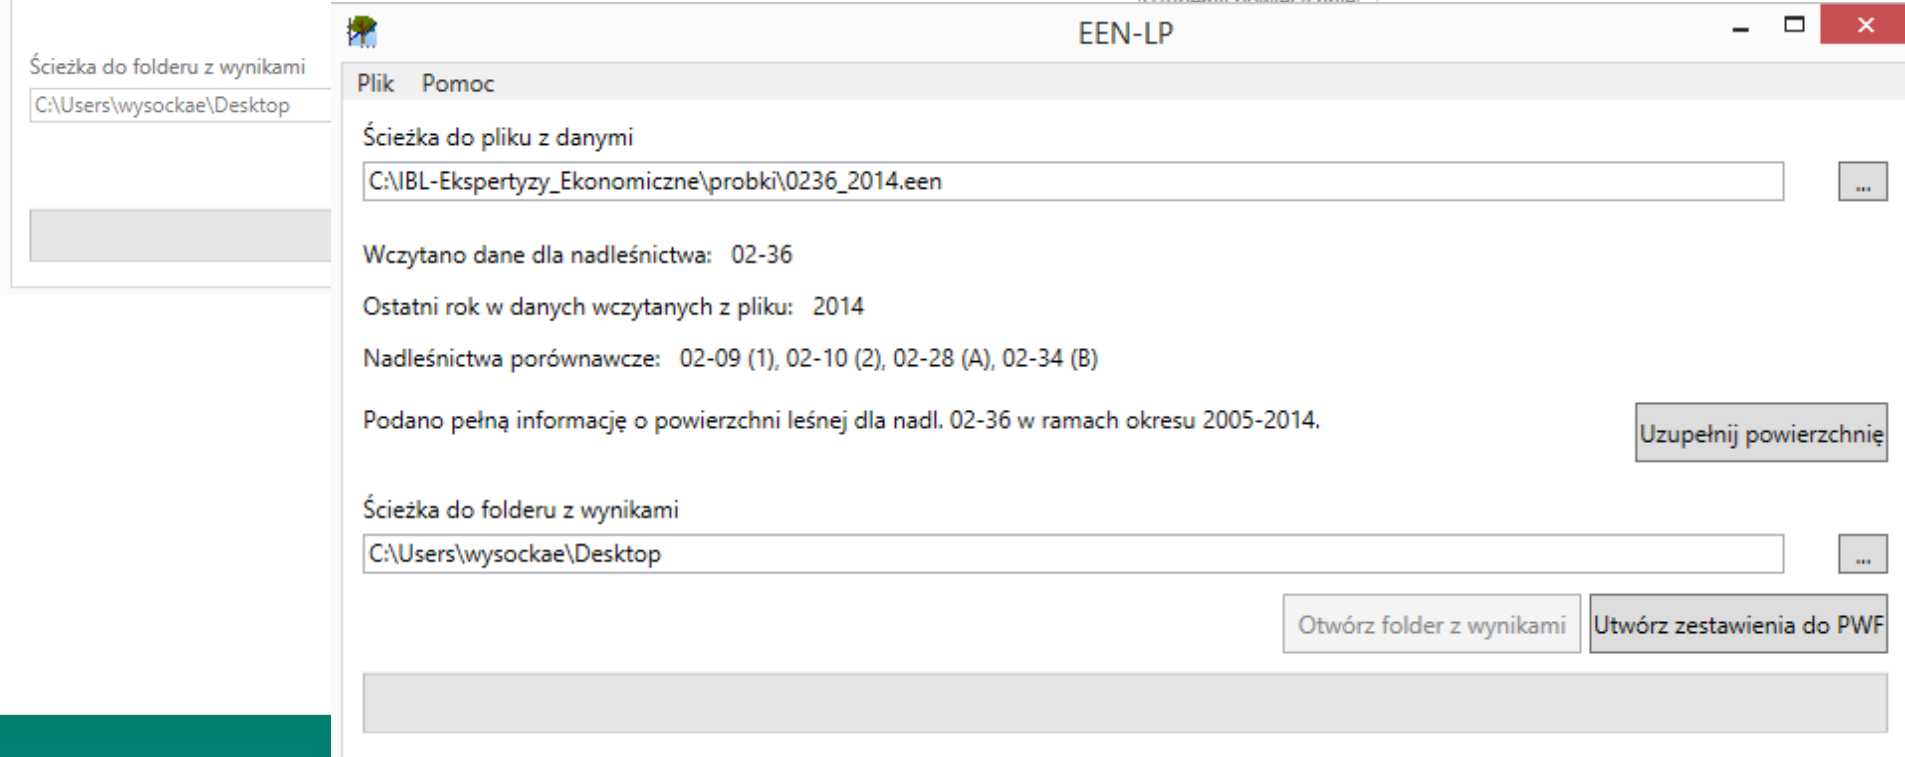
Ścieżka do folderu z wynikami

C:\Users\wysockae\Desktop

EEN-LP

Plik Pomoc

Ścieżka do pliku z danymi

C:\IBL-Ekspertyzy_Ekonomiczne\probki\0236_2014.een

...

Wczytano dane dla nadleśnictwa: 02-36

Ostatni rok w danych wczytanych z pliku: 2014

Nadleśnictwa porównawcze: 02-09 (1), 02-10 (2), 02-28 (A), 02-34 (B)

Podano pełną informację o powierzchni leśnej dla nadl. 02-36 w ramach okresu 2005-2014.

Uzupełnij powierzchnię

Ścieżka do folderu z wynikami

C:\Users\wysockae\Desktop

...

Otwórz folder z wynikami

Utwórz zestawienia do PWF